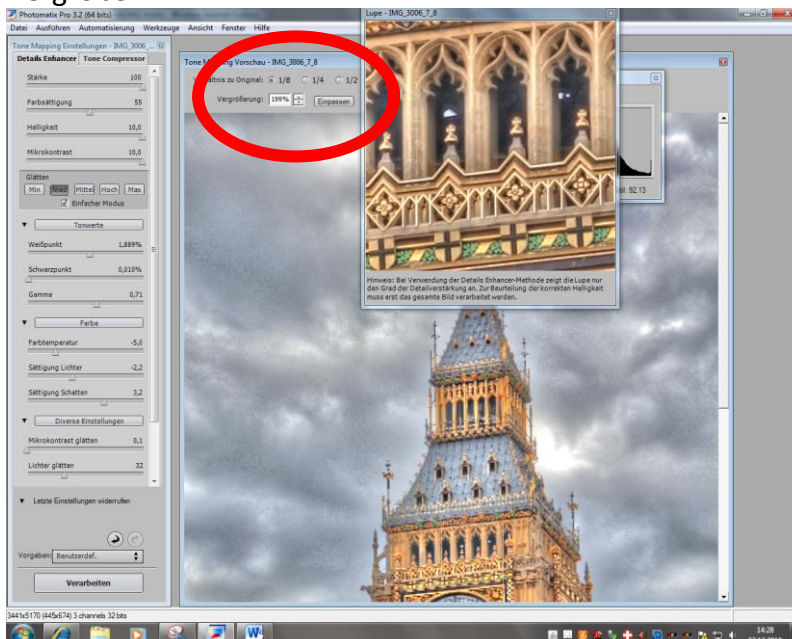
Photomatix Pro 3.2 (64 bits)
Datei Ausführen Automatisierung Werkzeuge Ansicht Fenster Hilfe

Tone Mapping Einstellungen - IMG_3006_...
Details Enhancer Tone Compressor
Stärke 100
Farbsättigung 55
Helligkeit 10,0
Mikrokontrast 10,0
Glätten
Min Niedr Mittel Hoch Max
Einfacher Modus
Tonwerte
Weißpunkt 1,889%
Schwarzpunkt 0,010%
Gamma 0,71
Farbe
Farbtemperatur -5,0
Sättigung Lichter -2,2
Sättigung Schatten 3,2
Diverse Einstellungen
Mikrokontrast glätten 0,1
Lichter glätten 32
Letzte Einstellungen widerrufen
Vorgaben: Benutzerdef.
Verarbeiten

Tone Mapping Vorschau - IMG_3006_7_8
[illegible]ltnis zu Original: 1/8 1/4 1/2
Vergrößerung: 199% Einpassen

Lupe - IMG_3006_7_8
Hinweis: Bei Verwendung der Details Enhancer-Methode zeigt die Lupe nur den Grad der Detailverstärkung an. Zur Beurteilung der korrekten Helligkeit muss erst das gesamte Bild verarbeitet werden.

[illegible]al: 92.13

3441x5170 (445x674) 3 channels 32 bits

14:28